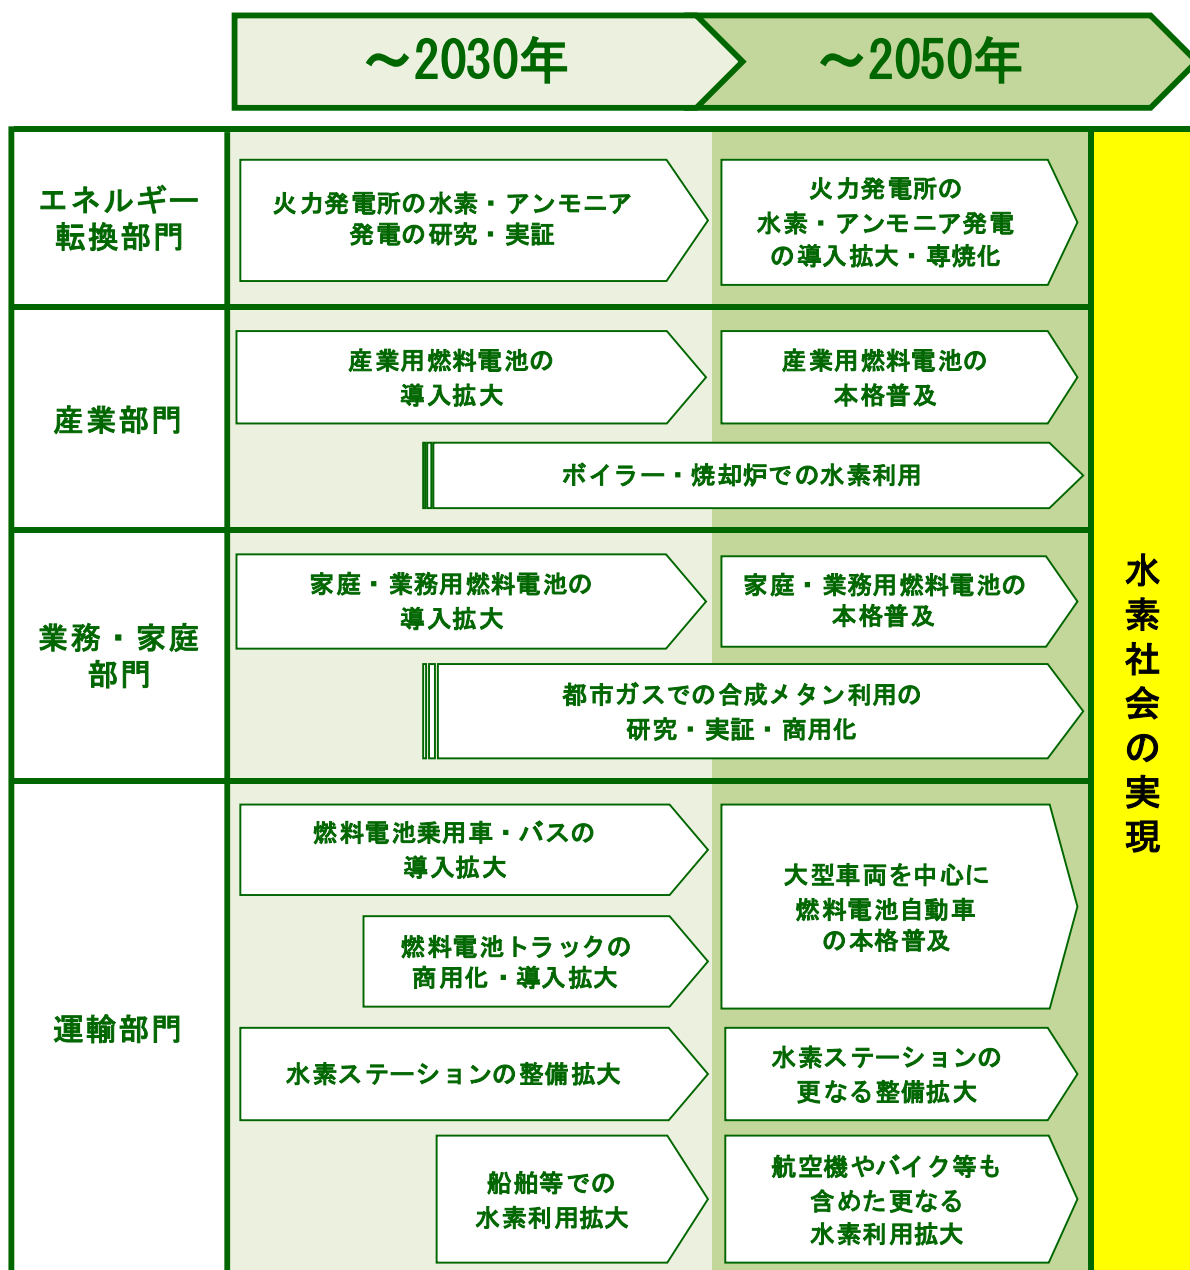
～2030年

～2050年

エネルギー転換部門

火力発電所の水素・アンモニア発電の研究・実証

火力発電所の水素・アンモニア発電の導入拡大・専焼化

産業部門

産業用燃料電池の導入拡大

産業用燃料電池の本格普及

ボイラー・焼却炉での水素利用

業務・家庭部門

家庭・業務用燃料電池の導入拡大

家庭・業務用燃料電池の本格普及

都市ガスでの合成メタン利用の研究・実証・商用化

運輸部門

燃料電池乗用車・バスの導入拡大

燃料電池トラックの商用化・導入拡大

大型車両を中心に燃料電池自動車の本格普及

水素ステーションの整備拡大

水素ステーションの更なる整備拡大

船舶等での水素利用拡大

航空機やバイク等も含めた更なる水素利用拡大

水素社会の実現